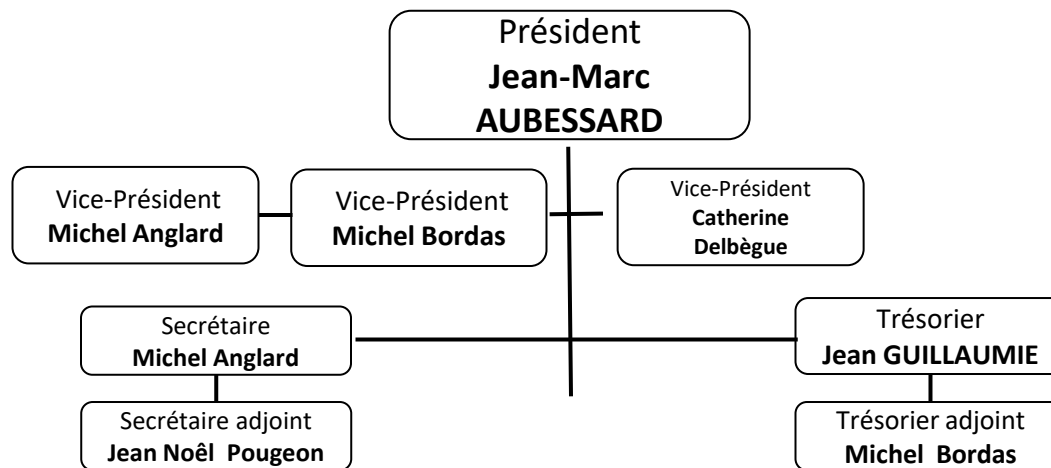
Président
**Jean-Marc AUBESSARD**

Vice-Président
**Michel Anglard**

Vice-Président
**Michel Bordas**

Vice-Président
**Catherine Delbègue**

Secrétaire
**Michel Anglard**

Trésorier
**Jean GUILLAUMIE**

Secrétaire adjoint
**Jean Noêl Pougeon**

Trésorier adjoint
**Michel Bordas**